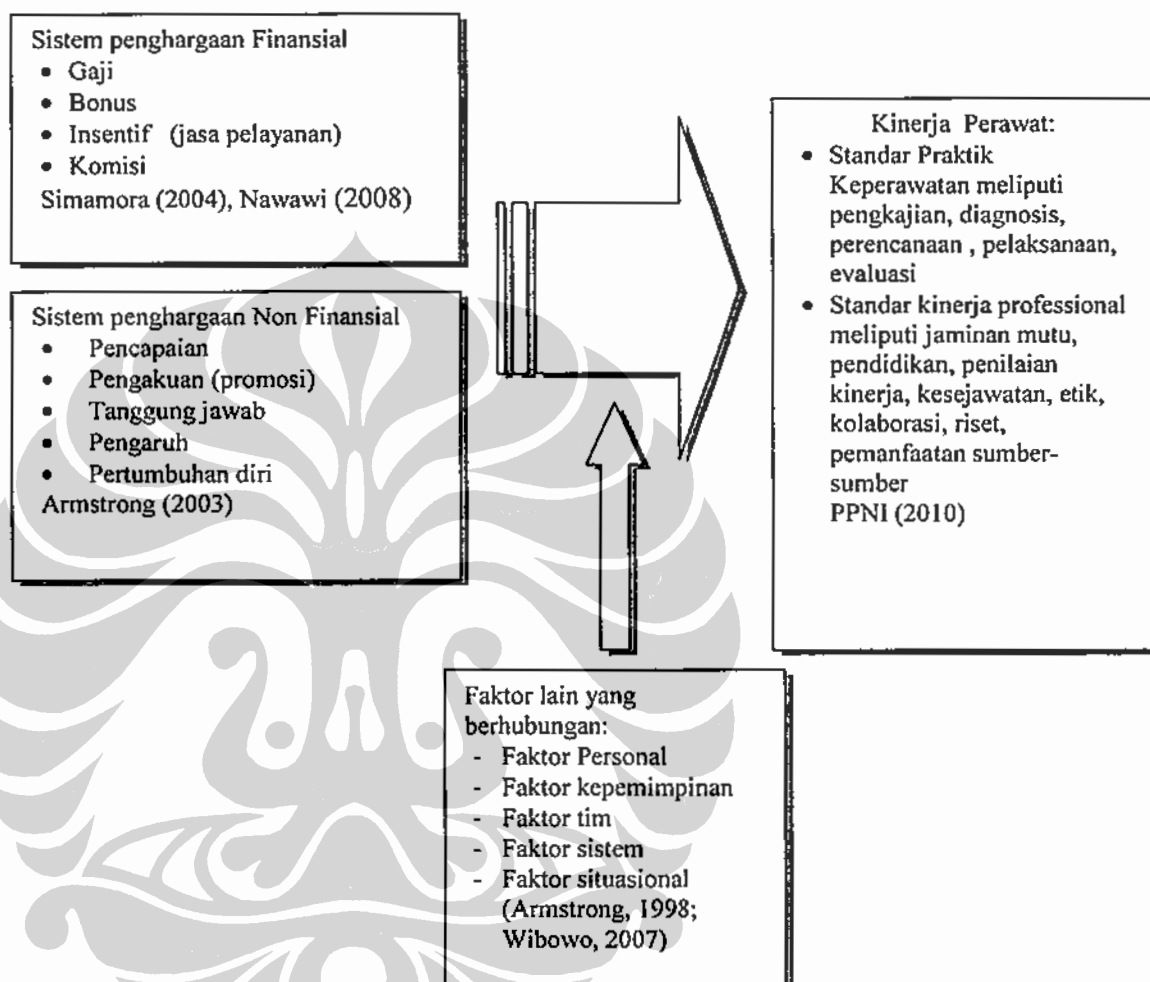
Sistem penghargaan Finansial
- Gaji
- Bonus
- Insentif (jasa pelayanan)
- Komisi
Simamora (2004), Nawawi (2008)

Sistem penghargaan Non Finansial
- Pencapaian
- Pengakuan (promosi)
- Tanggung jawab
- Pengaruh
- Pertumbuhan diri
Armstrong (2003)

Kinerja Perawat:
- Standar Praktik Keperawatan meliputi pengkajian, diagnosis, perencanaan , pelaksanaan, evaluasi
- Standar kinerja professional meliputi jaminan mutu, pendidikan, penilaian kinerja, kesejawatan, etik, kolaborasi, riset, pemanfaatan sumber-sumber
PPNI (2010)

Faktor lain yang berhubungan:
- Faktor Personal
- Faktor kepemimpinan
- Faktor tim
- Faktor sistem
- Faktor situasional (Armstrong, 1998; Wibowo, 2007)